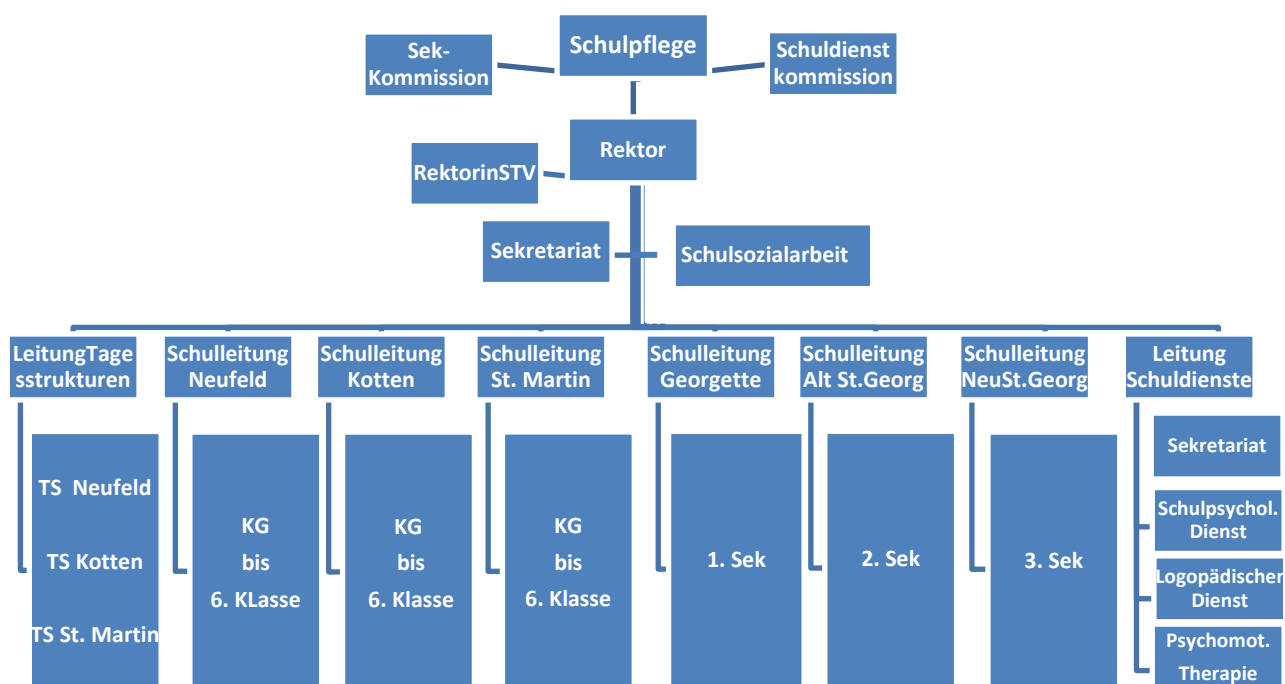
Schulpflege

Sek-Kommission

Schuldienst kommission

Rektor

RektorinSTV

Sekretariat

Schulsozialarbeit

LeitungTagesstrukturen

TS Neufeld

TS Kotten

TS St. Martin

Schulleitung Neufeld

KG
bis
6. KLasse

Schulleitung Kotten

KG
bis
6. Klasse

Schulleitung St. Martin

KG
bis
6. Klasse

Schulleitung Georgette

1. Sek

Schulleitung Alt St.Georg

2. Sek

Schulleitung NeuSt.Georg

3. Sek

Leitung Schuldienste

Sekretariat

Schulpsychol. Dienst

Logopädischer Dienst

Psychomot. Therapie